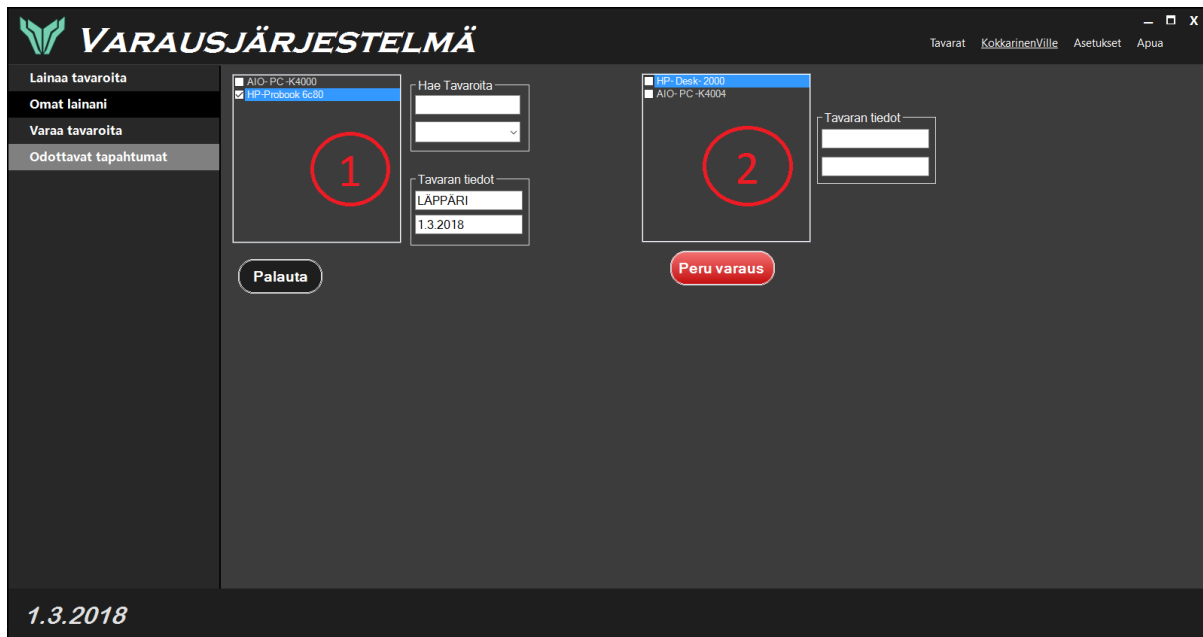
VARAUSJÄRJESTELMÄ

Tavarat KokkarinenVille Asetukset Apua

Lainaa tavaroita
Omat lainani
Varaa tavaroita
Odottavat tapahtumat

AIO- PC -K4000
HP-Probook 6c80

1

Hae Tavaroita

Tavaran tiedot
LÄPPÄRI
1.3.2018

Palauta

HP- Desk- 2000
AIO- PC -K4004

2

Tavaran tiedot

Peru varaus

1.3.2018